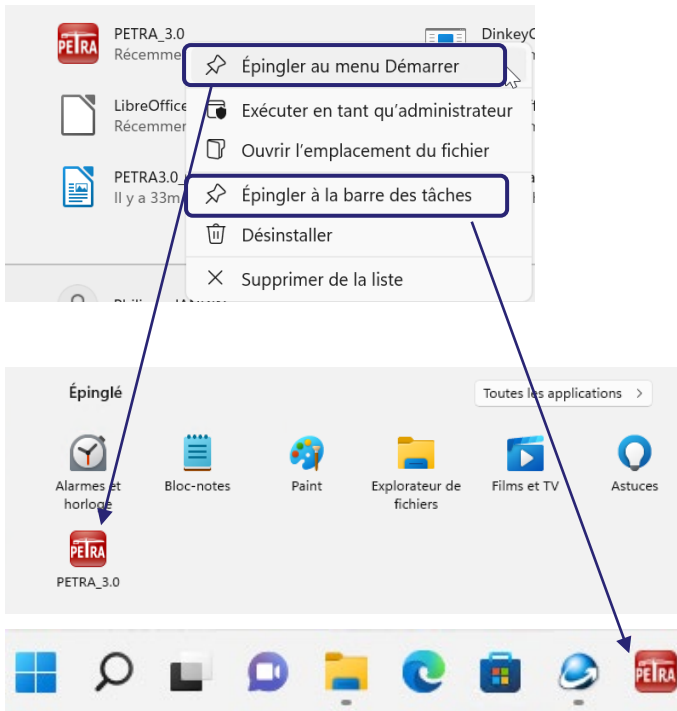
PETRA PETRA_3.0 Récemme

LibreOffice Récemme

PETRA3.0_ Il y a 33m

DinkeyC

Épingler au menu Démarrer
Exécuter en tant qu'administrateur
Ouvrir l'emplacement du fichier
Épingler à la barre des tâches
Désinstaller
Supprimer de la liste

Épinglé

Toutes les applications >

Alarmes et horloge

Bloc-notes

Paint

Explorateur de fichiers

Films et TV

Astuces

PETRA PETRA_3.0

PETRA